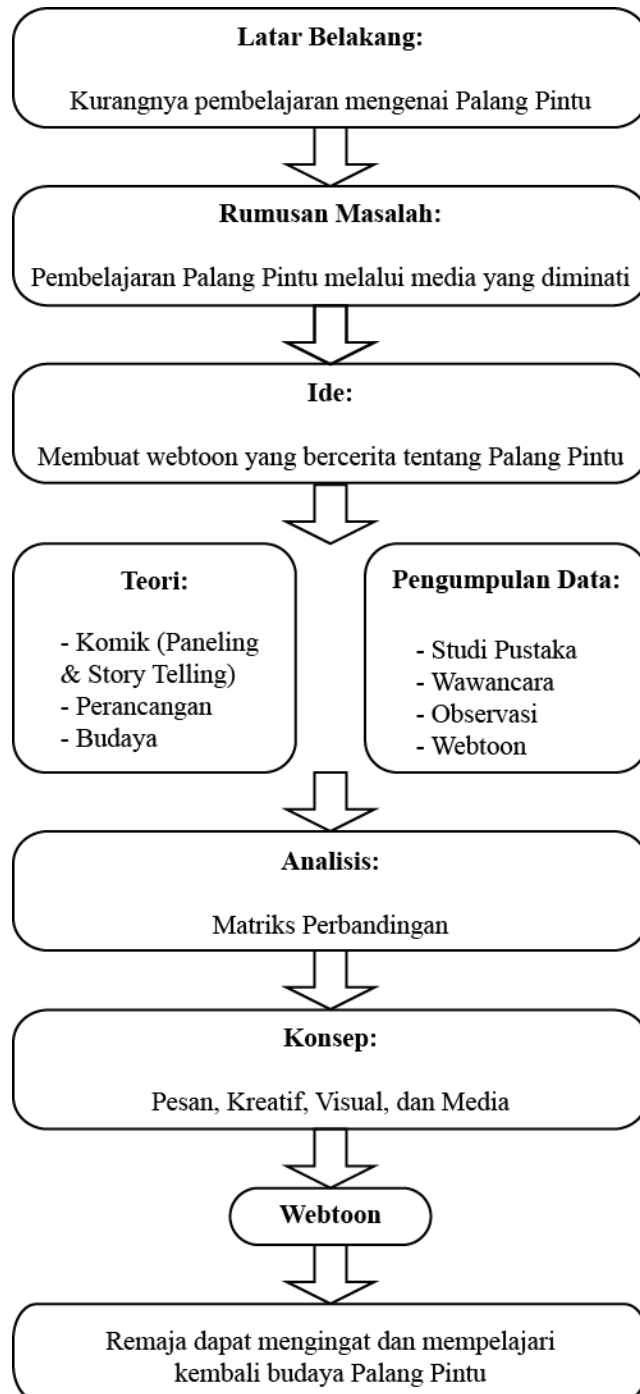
**Latar Belakang:**

Kurangnya pembelajaran mengenai Palang Pintu

**Rumusan Masalah:**

Pembelajaran Palang Pintu melalui media yang diminati

**Ide:**

Membuat webtoon yang bercerita tentang Palang Pintu

**Teori:**

- Komik (Paneling & Story Telling)
- Perancangan
- Budaya

**Pengumpulan Data:**

- Studi Pustaka
- Wawancara
- Observasi
- Webtoon

**Analisis:**

Matriks Perbandingan

**Konsep:**

Pesan, Kreatif, Visual, dan Media

**Webtoon**

Remaja dapat mengingat dan mempelajari kembali budaya Palang Pintu